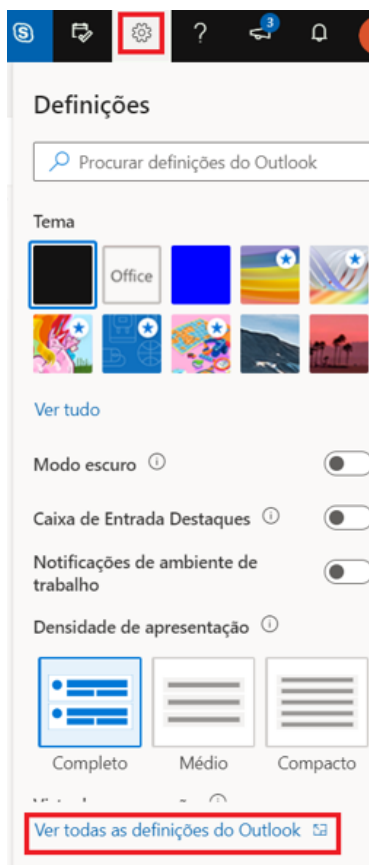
?

3

Definições

Procurar definições do Outlook

Tema

Office

Ver tudo

Modo escuro ⓘ

Caixa de Entrada Destaques ⓘ

Notificações de ambiente de trabalho

Densidade de apresentação ⓘ

Completo

Médio

Compacto

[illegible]

Ver todas as definições do Outlook